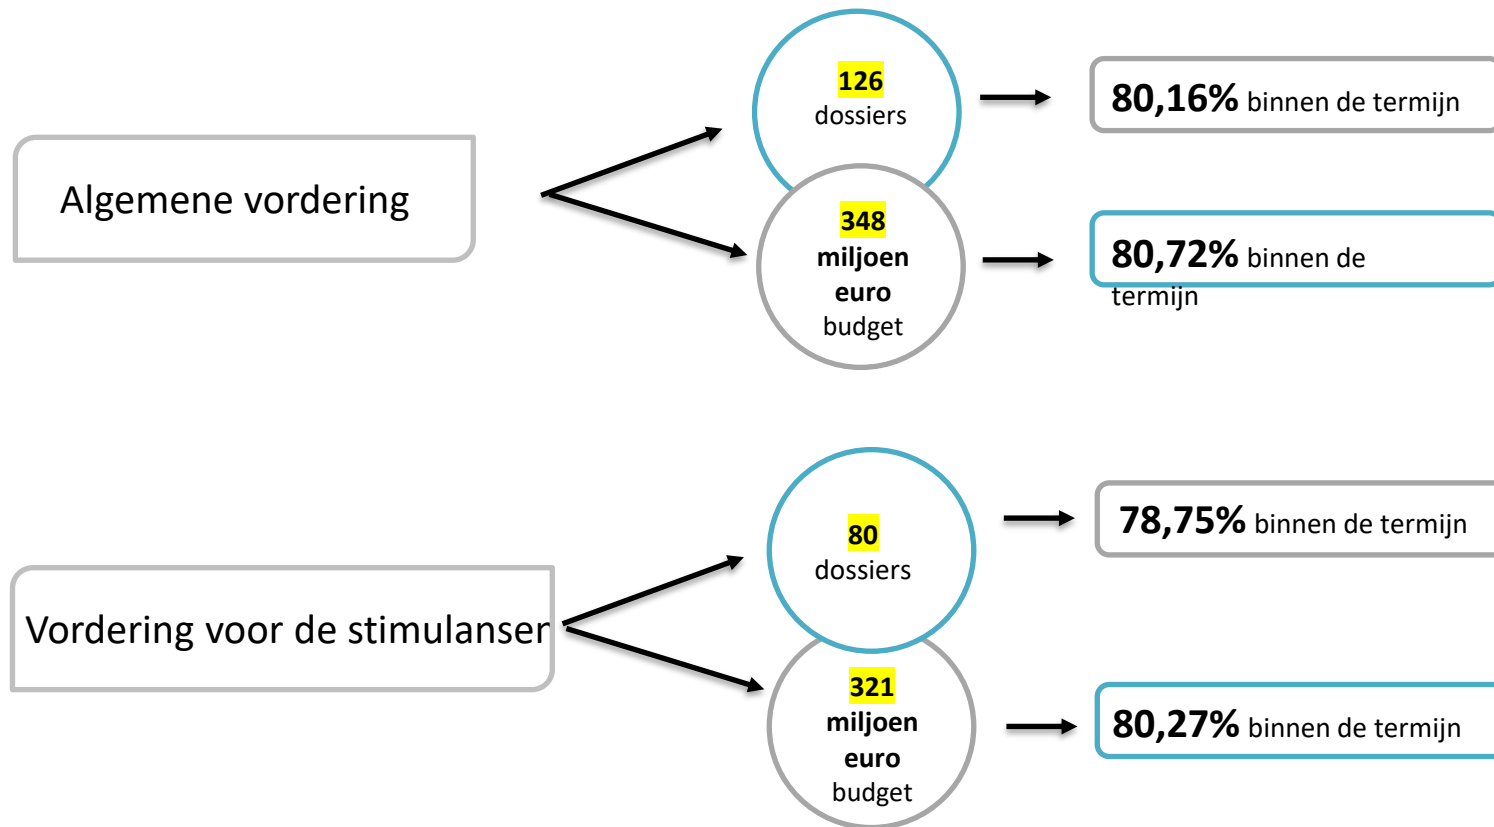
Algemene vordering

126 dossiers

348 miljoen euro budget

80,16% binnen de termijn

80,72% binnen de termijn

Vordering voor de stimulanser

80 dossiers

321 miljoen euro budget

78,75% binnen de termijn

80,27% binnen de termijn